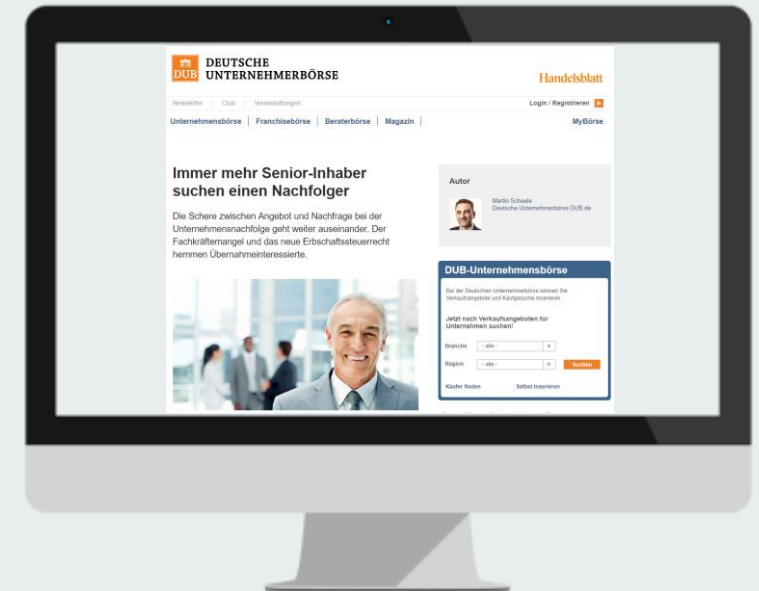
DUB DEUTSCHE UNTERNEHMERBÖRSE

Handelsblatt

Newsletter | Club | Veranstaltungen

Login / Registrieren

Unternehmensbörse | Franchisebörse | Beraterbörse | Magazin |

MyBörse

Immer mehr Senior-Inhaber suchen einen Nachfolger

Die Schere zwischen Angebot und Nachfrage bei der Unternehmensnachfolge geht weiter auseinander. Der Fachkräftemangel und das neue Erbschaftssteuerrecht hemmen Übernahmeinteressierte.

Autor

Martin Scheele
Deutsche Unternehmerbörse DUB.de

DUB-Unternehmensbörse

Bei der Deutschen Unternehmerbörse können Sie Verkaufsangebote und Kaufgesuche inserieren.

Jetzt nach Verkaufsangeboten für Unternehmen suchen!

Branche - alle -

Region - alle -

Suchen

Käufer finden

Selbst inserieren